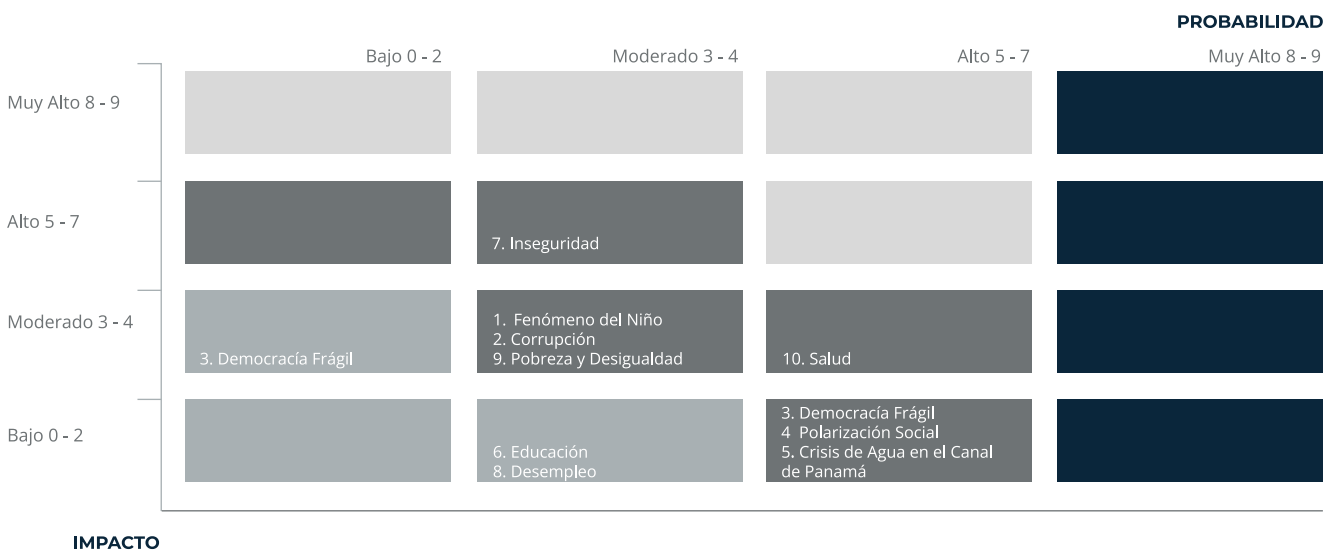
PROBABILIDAD

| | Bajo 0 - 2 | Moderado 3 - 4 | Alto 5 - 7 | Muy Alto 8 - 9 |
|---|---|---|---|---|
| Muy Alto 8 - 9 | | | | |
| Alto 5 - 7 | | 7. Inseguridad | | |
| Moderado 3 - 4 | 3. Democracía Frágil | 1. Fenómeno del Niño<br>2. Corrupción<br>9. Pobreza y Desigualdad | 10. Salud | |
| Bajo 0 - 2 | | 6. Educación<br>8. Desempleo | 3. Democracía Frágil<br>4 Polarización Social<br>5. Crisis de Agua en el Canal de Panamá | |

IMPACTO